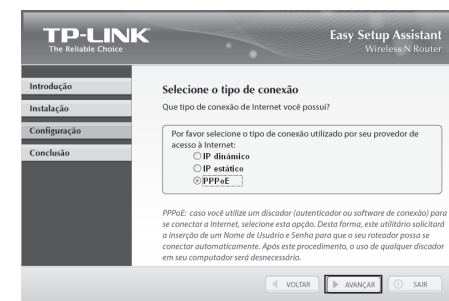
TP-LINK
The Reliable Choice

Easy Setup Assistant
Wireless N Router

Introdução
Instalação
Configuração
Conclusão

Selecione o tipo de conexão

Que tipo de conexão de Internet você possui?

Por favor selecione o tipo de conexão utilizado por seu provedor de acesso à Internet:
IP dinâmico
IP estático
PPPoE

PPPoE: caso você utilize um discador (autenticador ou software de conexão) para se conectar à Internet, selecione esta opção. Desta forma, este utilitário solicitará a inserção de um Nome de Usuário e Senha para que o seu roteador possa se conectar automaticamente. Após este procedimento, o uso de qualquer discador em seu computador será desnecessário.

VOLTAR
AVANÇAR
SAIR